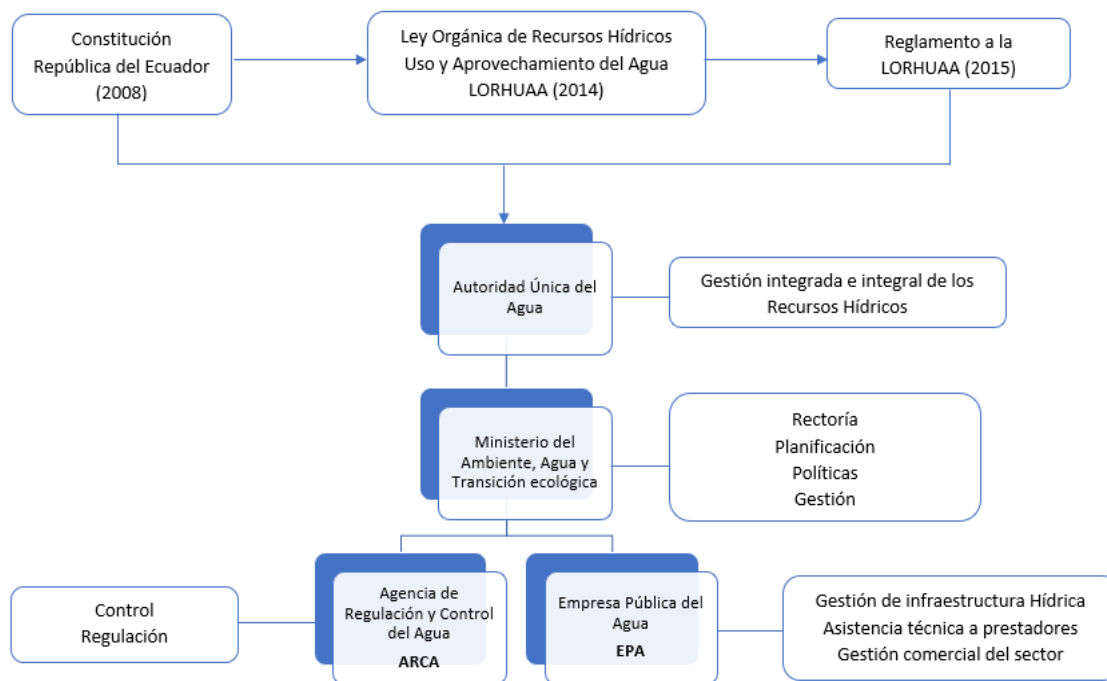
Constitución República del Ecuador (2008)

Ley Orgánica de Recursos Hídricos Uso y Aprovechamiento del Agua LORHUAA (2014)

Reglamento a la LORHUAA (2015)

Autoridad Única del Agua

Gestión integrada e integral de los Recursos Hídricos

Ministerio del Ambiente, Agua y Transición ecológica

Rectoría
Planificación
Políticas
Gestión

Control
Regulación

Agencia de Regulación y Control del Agua
ARCA

Empresa Pública del Agua
EPA

Gestión de infraestructura Hídrica
Asistencia técnica a prestadores
Gestión comercial del sector